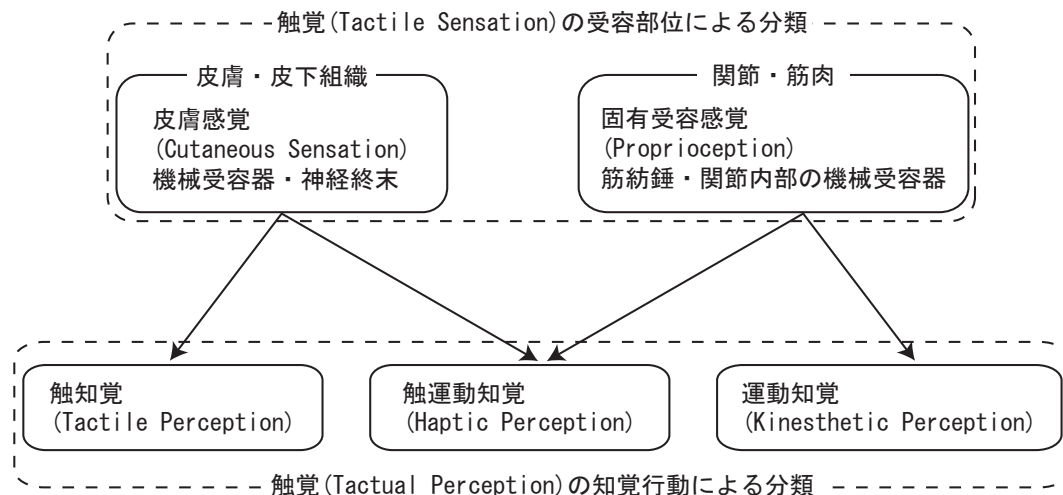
触覚(Tactile Sensation)の受容部位による分類

皮膚・皮下組織

皮膚感覚
(Cutaneous Sensation)
機械受容器・神経終末

関節・筋肉

固有受容感覚
(Proprioception)
筋紡錘・関節内部の機械受容器

触知覚
(Tactile Perception)

触運動知覚
(Haptic Perception)

運動知覚
(Kinesthetic Perception)

触覚(Tactual Perception)の知覚行動による分類